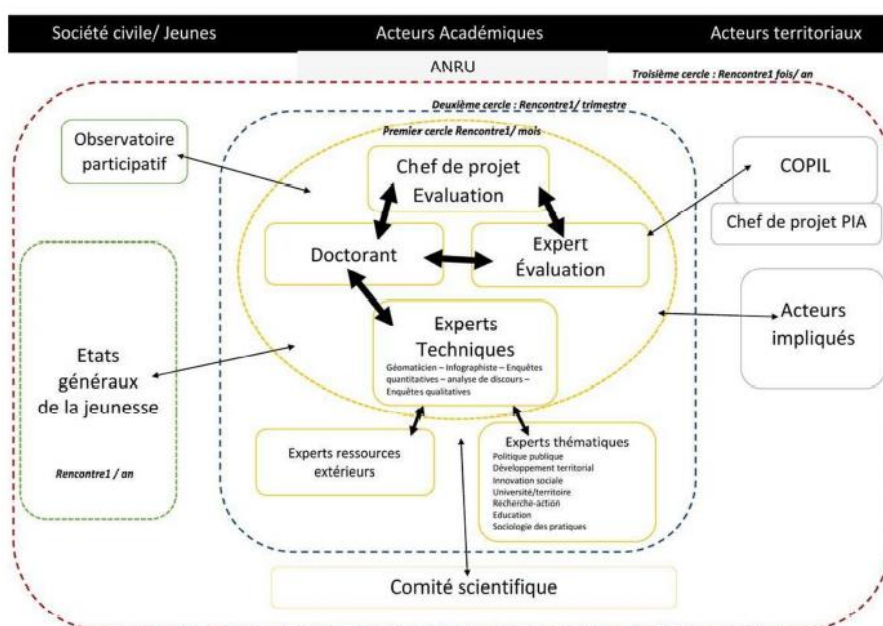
Société civile/ Jeunes

Acteurs Académiques

Acteurs territoriaux

ANRU

Troisième cercle : Rencontre1 fois/ an

Deuxième cercle : Rencontre1/ trimestre

Premier cercle Rencontre1/ mois

Observatoire participatif

Chef de projet Evaluation

COPIL

Chef de projet PIA

Doctorant

Expert Évaluation

Acteurs impliqués

Etats généraux de la jeunesse

Rencontre1 / an

Experts Techniques

Géomaticien – Infographiste – Enquêtes quantitatives – analyse de discours – Enquêtes qualitatives

Experts ressources extérieurs

Experts thématiques
Politique publique
Développement territorial
Innovation sociale
Université/territoire
Recherche-action
Education
Sociologie des pratiques

Comité scientifique